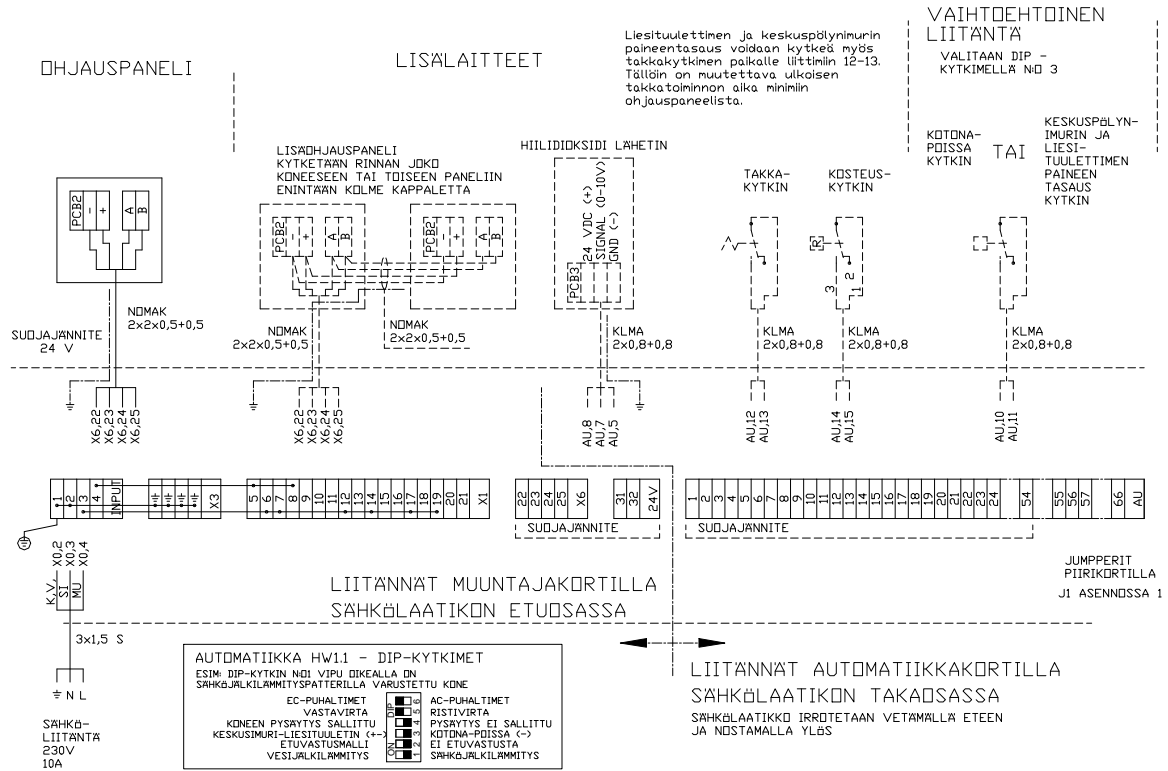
OHJAUSPANELI

LISÄLAITTEET

Liesituulettimen ja keskuspölynimurin paineentasaus voidaan kytkeä myös takkakytkimen paikalle liittimiin 12-13. Tällöin on muutettava ulkoisen takkatoiminnon aika minimiin ohjauspaneelista.

VAIHTOEHTOINEN LIITÄNTÄ

VALITAAN DIP - KYTKIMELLÄ N:O 3

KOTONA-POISSA KYTKIN

TAI

KESKUSPÖLYN-IMURIN JA LIESI-TUULETTIMEN PAINEEN TASAUS KYTKIN

LISÄOHJAUSPANELI KYTKETÄÄN RINNAN JOKO KONEESEEN TAI TOISEEN PANELIIN ENINTÄÄN KOLME KAPPALETTA

HIILIDIOKSIDI LÄHETIN

TAKKA-KYTKIN

KOSTEUS-KYTKIN

PCB2 - + A B

PCB2 - + A B

PCB2 - + A B

PCB3 24 VDC (+) SIGNAL (0-10V) GND (-)

R 3 2 1

NOMAK 2x2x0,5+0,5

SUOJAJÄNNITE 24 V

NOMAK 2x2x0,5+0,5

NOMAK 2x2x0,5+0,5

KLMA 2x0,8+0,8

KLMA 2x0,8+0,8

KLMA 2x0,8+0,8

KLMA 2x0,8+0,8

X6,22 X6,23 X6,24 X6,25

X6,22 X6,23 X6,24 X6,25

AU,8 AU,7 AU,5

AU,12 AU,13

AU,14 AU,15

AU,10 AU,11

1 2 3 4 INPUT X3 5 6 7 8 9 10 11 12 13 14 15 16 17 18 19 20 21 X1

22 23 24 25 X6 31 32 24V

SUOJAJÄNNITE

1 2 3 4 5 6 7 8 9 10 11 12 13 14 15 16 17 18 19 20 21 22 23 24 54 55 56 57 66 AU

SUOJAJÄNNITE

K.V. SI MU X0,2 X0,3 X0,4

LIITÄNNÄT MUUNTAJAKORTILLA SÄHKÖLAATIKON ETUOSASSA

JUMPPERIT PIIRIKORTILLA J1 ASENNOSSA 1

3x1,5 S

N L

SÄHKÖ-LIITÄNTÄ 230V 10A

AUTOMATIIKKA HW1.1 - DIP-KYTKIMET

ESIM: DIP-KYTKIN N:O1 VIPU OIKEALLA ON SÄHKÖJÄLKILÄMMITYSPATTERILLA VARUSTETTU KONE

EC-PUHALTIMET | 6 | AC-PUHALTIMET
VASTAVIRTA | 5 | RISTIVIRTA
KONEEN PYSÄYTYS SALLITTU | 4 | PYSÄYTYS EI SALLITTU
KESKUSIMURI-LIESITUULETIN (+-) | 3 | KOTONA-POISSA (-)
ETUVASTUSMALLI | 2 | EI ETUVASTUSTA
VESIJÄLKILÄMMITYS | 1 | SÄHKÖJÄLKILÄMMITYS

DIP ON

LIITÄNNÄT AUTOMATIIKKAKORTILLA SÄHKÖLAATIKON TAKAOSASSA

SÄHKÖLAATIKKO IRROTETAAN VETÄMÄLLÄ ETEEN JA NOSTAMALLA YLÖS